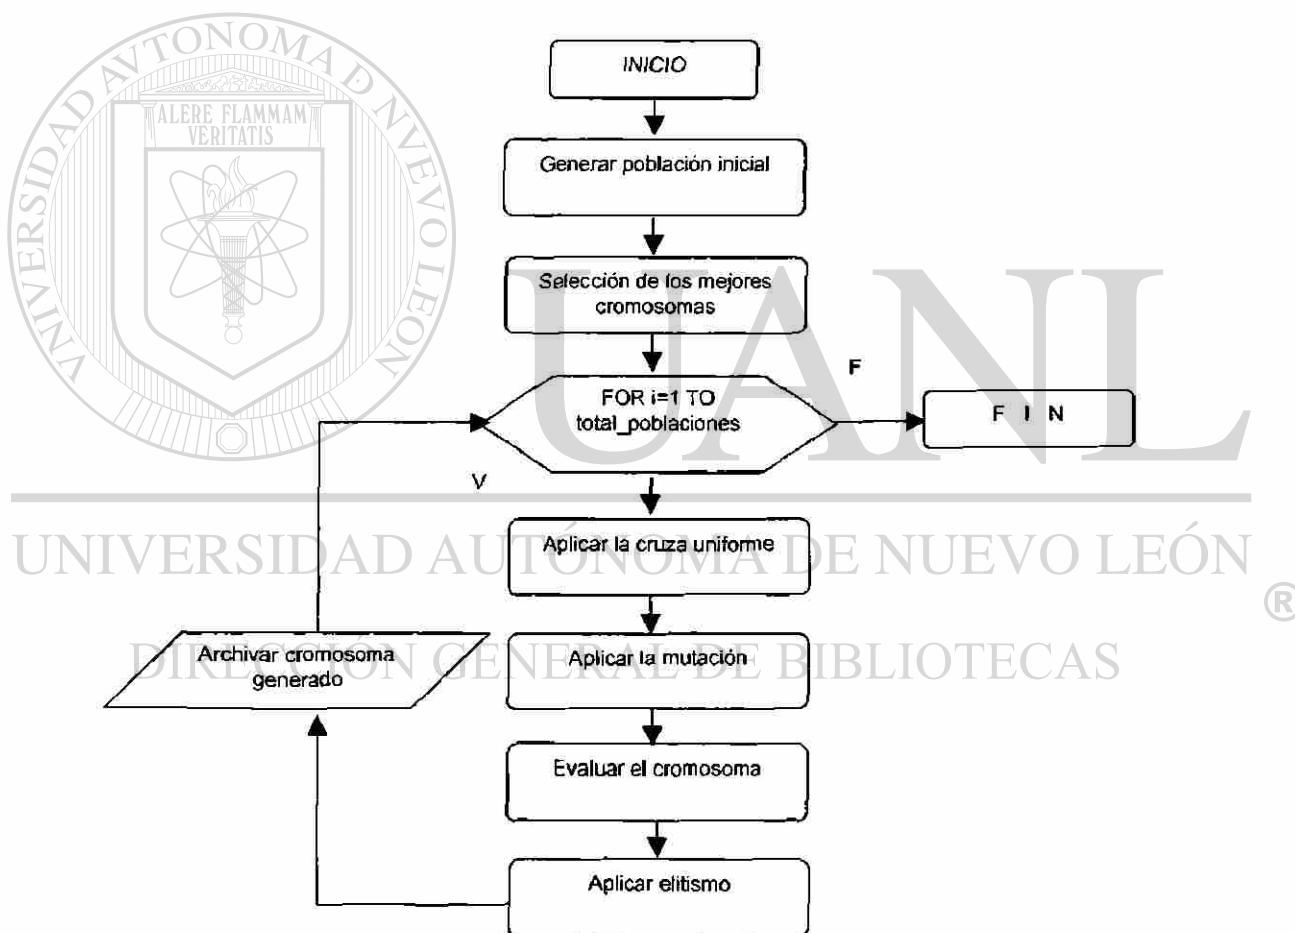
UNIVERSIDAD AUTÓNOMA DE NUEVO LEÓN
ALERE FLAMMAM VERITATIS

INICIO

Generar población inicial

Selección de los mejores cromosomas

FOR i=1 TO total_poblaciones

F

F I N

V

Aplicar la cruza uniforme

UANL

UNIVERSIDAD AUTÓNOMA DE NUEVO LEÓN ®

Archivar cromosoma generado

Aplicar la mutación

DIRECCIÓN GENERAL DE BIBLIOTECAS

Evaluar el cromosoma

Aplicar elitismo